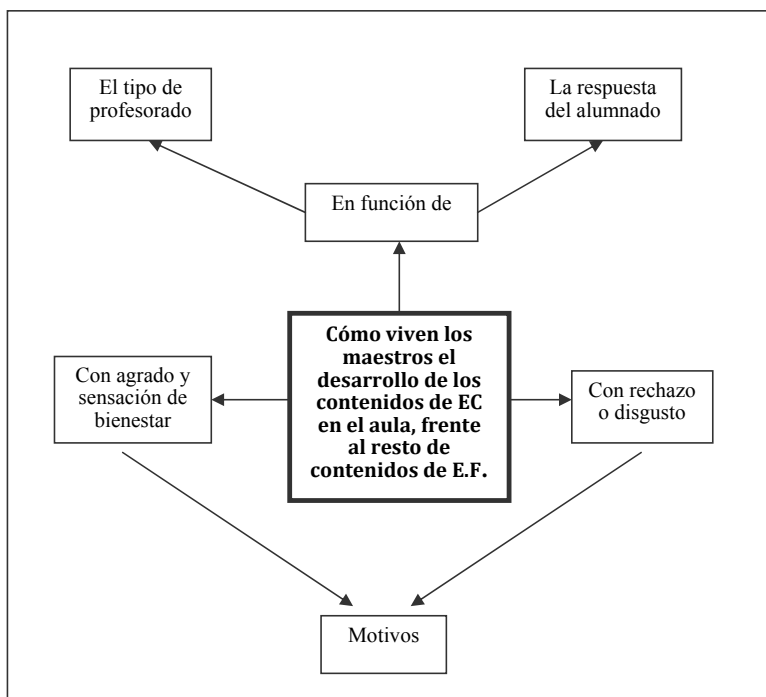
El tipo de profesorado

La respuesta del alumnado

En función de

Con agrado y sensación de bienestar

Cómo viven los maestros el desarrollo de los contenidos de EC en el aula, frente al resto de contenidos de E.F.

Con rechazo o disgusto

Motivos